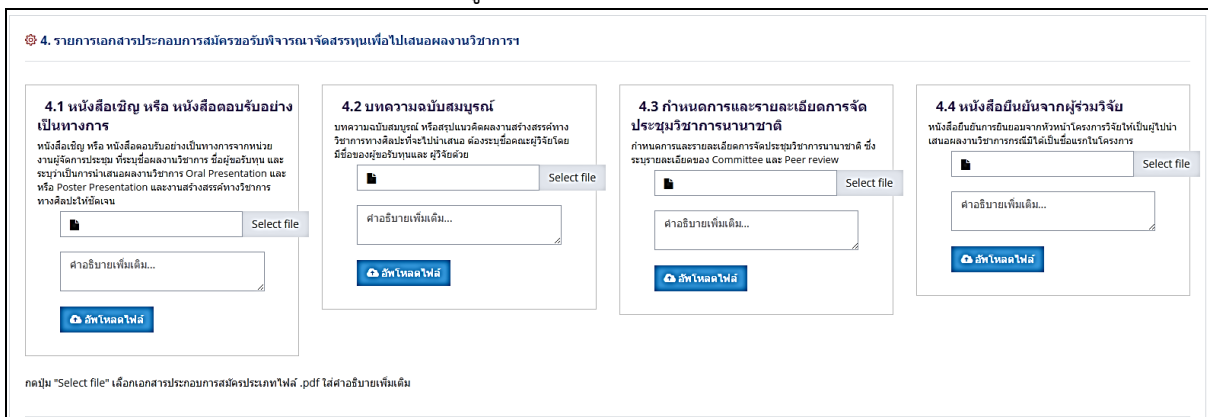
4. รายการเอกสารประกอบการสมัครขอรับพิจารณาจัดสรรทุนเพื่อไปเสนอผลงานวิชาการฯ

4.1 หนังสือเชิญ หรือ หนังสือตอบรับอย่างเป็นทางการ

หนังสือเชิญ หรือ หนังสือตอบรับอย่างเป็นทางการจากหน่วยงานผู้จัดการประชุม ที่ระบุชื่อผลงานวิชาการ ชื่อผู้ขอรับทุน และระบุว่าเป็นการนำเสนอผลงานวิชาการ Oral Presentation และหรือ Poster Presentation และงานสร้างสรรค์ทางวิชาการทางศิลปะให้ชัดเจน

Select file

คำอธิบายเพิ่มเติม...

อัพโหลดไฟล์

4.2 บทความฉบับสมบูรณ์

บทความฉบับสมบูรณ์ หรือสรุปแนวคิดผลงานสร้างสรรค์ทางวิชาการทางศิลปะที่จะไปนำเสนอ ต้องระบุชื่อคณะผู้วิจัยโดยมีชื่อของผู้ขอรับทุนและ ผู้วิจัยด้วย

Select file

คำอธิบายเพิ่มเติม...

อัพโหลดไฟล์

4.3 กำหนดการและรายละเอียดการจัดประชุมวิชาการนานาชาติ

กำหนดการและรายละเอียดการจัดประชุมวิชาการนานาชาติ ซึ่งระบุรายละเอียดของ Committee และ Peer review

Select file

คำอธิบายเพิ่มเติม...

อัพโหลดไฟล์

4.4 หนังสือยืนยันจากผู้ร่วมวิจัย

หนังสือยืนยันการยินยอมจากหัวหน้าโครงการวิจัยให้เป็นผู้ไปนำเสนอผลงานวิชาการกรณีมิได้เป็นชื่อแรกในโครงการ

Select file

คำอธิบายเพิ่มเติม...

อัพโหลดไฟล์

กดปุ่ม "Select file" เลือกเอกสารประกอบการสมัครประเภทไฟล์ .pdf ใส่คำอธิบายเพิ่มเติม